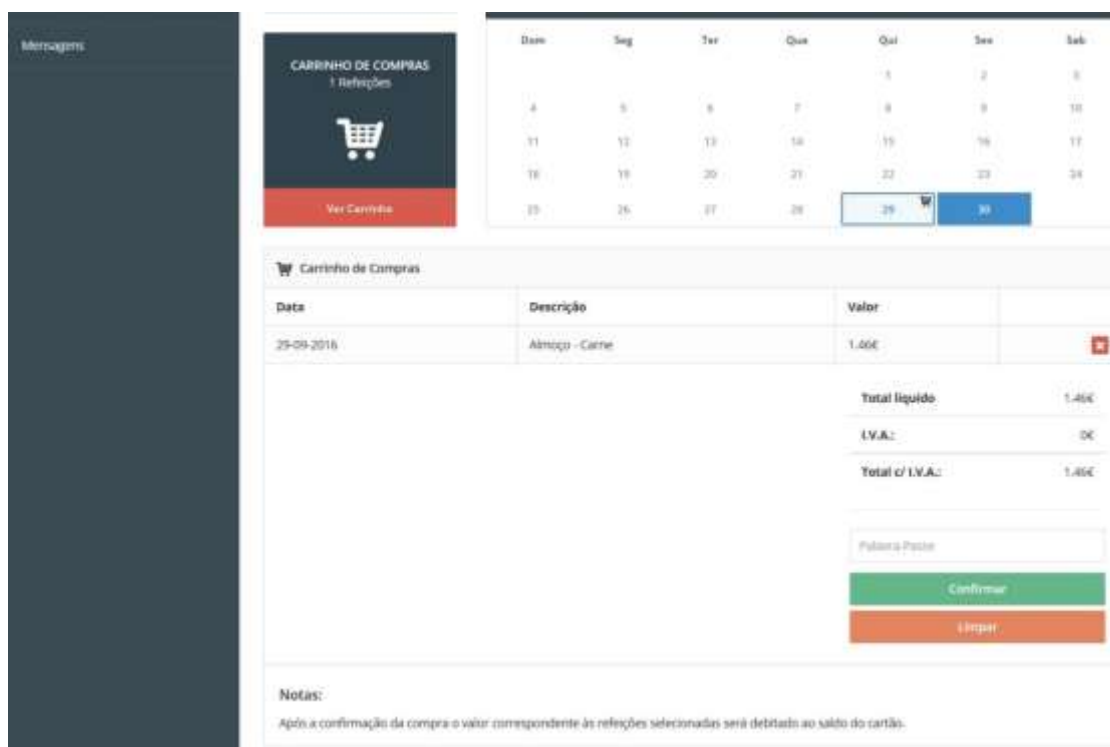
Mensagens

CARRINHO DE COMPRAS
1 Refeições

Ver Carrinho

| Dom | Seg | Ter | Qua | Qui | Sex | Sab |
|---|---|---|---|---|---|---|
| | | | | 1 | 2 | 3 |
| 4 | 5 | 6 | 7 | 8 | 9 | 10 |
| 11 | 12 | 13 | 14 | 15 | 16 | 17 |
| 18 | 19 | 20 | 21 | 22 | 23 | 24 |
| 25 | 26 | 27 | 28 | 29 | 30 | |

Carrinho de Compras

| Data | Descrição | Valor | |
|---|---|---|---|
| 29-09-2016 | Almoço - Carne | 1.46€ | |

| | |
|---|---|
| Total liquido | 1.46€ |
| I.V.A.: | 0€ |
| Total c/ I.V.A.: | 1.46€ |

Palavra-Passe

Confirmar

Limpar

Notas:

Após a confirmação da compra o valor correspondente às refeições selecionadas será debitado ao saldo do cartão.